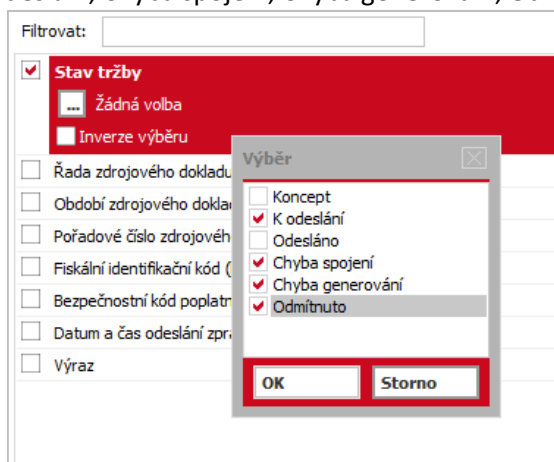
Filtrovat:

Stav tržby
... Žádná volba
Inverze výběru
Řada zdrojového dokladu
Období zdrojového doklad
Pořadové číslo zdrojovéh
Fiskální identifikační kód (
Bezpečnostní kód poplatn
Datum a čas odeslání zpr
Výraz

Výběr
Koncept
K odeslání
Odesláno
Chyba spojení
Chyba generování
Odmítnuto
OK
Storno